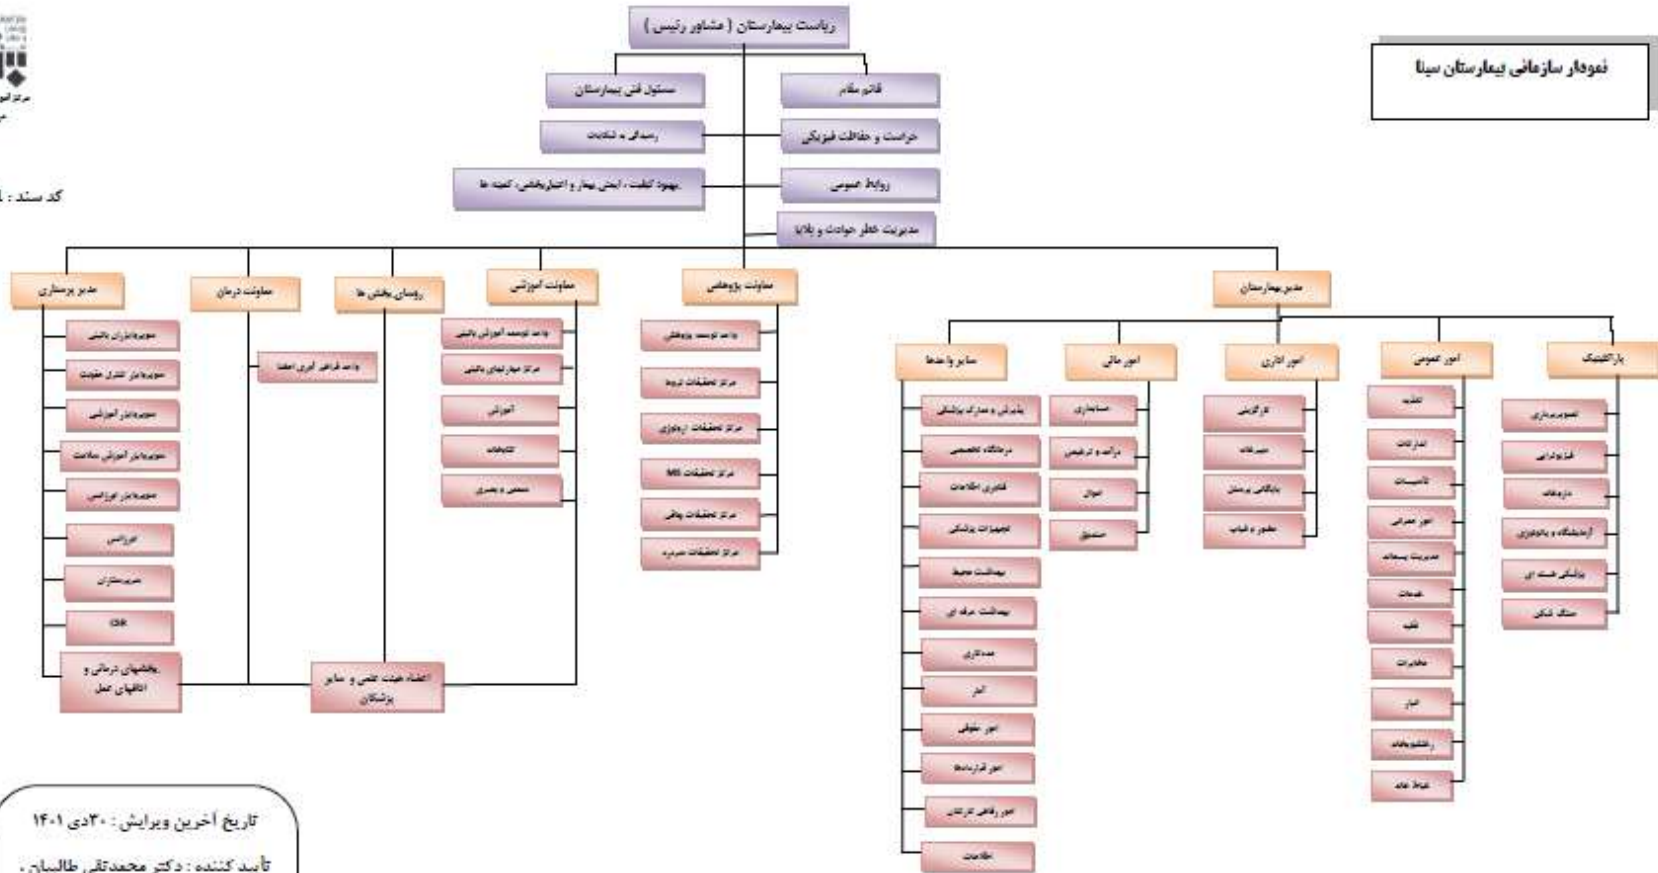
نمودار سازمانی بیمارستان سینا

ریاست بیمارستان ( مشاور رئیس )

مسئول فنی بیمارستان

قائم مقام

رسیدگی به شکایات

حراست و حفاظت فیزیکی

بهبود کیفیت ، ایمنی بیمار و اعتباربخشی، کمیته ها

روابط عمومی

مدیریت خطر حوادث و بلایا

کد سند : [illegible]

مدیر پرستاری

معاونت درمان

روسای بخش ها

معاونت آموزشی

معاونت پژوهشی

مدیر بیمارستان

سوپروایزران بالینی

سوپروایزر کنترل عفونت

سوپروایزر آموزشی

سوپروایزر آموزش سلامت

سوپروایزر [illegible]

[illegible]

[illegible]

CSR

بخشهای درمانی و اتاقهای عمل

واحد فراهم آوری اعضا

اعضاء هیئت علمی و سایر پزشکان

واحد توسعه آموزش بالینی

مرکز مهارتهای بالینی

آموزش

کتابخانه

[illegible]

واحد توسعه پژوهش

مرکز تحقیقات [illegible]

مرکز تحقیقات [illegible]

مرکز تحقیقات MS

مرکز تحقیقات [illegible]

مرکز تحقیقات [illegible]

سایر واحدها

امور مالی

امور اداری

امور عمومی

پاراکلینیک

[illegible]

درمانگاه تخصصی

فناوری اطلاعات

تجهیزات پزشکی

بهداشت محیط

بهداشت حرفه ای

مددکاری

آمار

امور حقوقی

امور قراردادها

امور رفاهی کارکنان

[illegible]

حسابداری

درآمد و ترخیص

اموال

صندوق

کارگزینی

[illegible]

بایگانی پرسنلی

حضور و غیاب

تغذیه

تدارکات

تاسیسات

امور عمرانی

مدیریت پسماند

خدمات

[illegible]

مخابرات

انبار

رختشویخانه

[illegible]

تصویربرداری

فیزیوتراپی

داروخانه

آزمایشگاه و پاتولوژی

پزشکی هسته ای

سنگ شکن

تاریخ آخرین ویرایش : ۳۰دی ۱۴۰۱

تأیید کننده : دکتر محمدتقی طالبیان